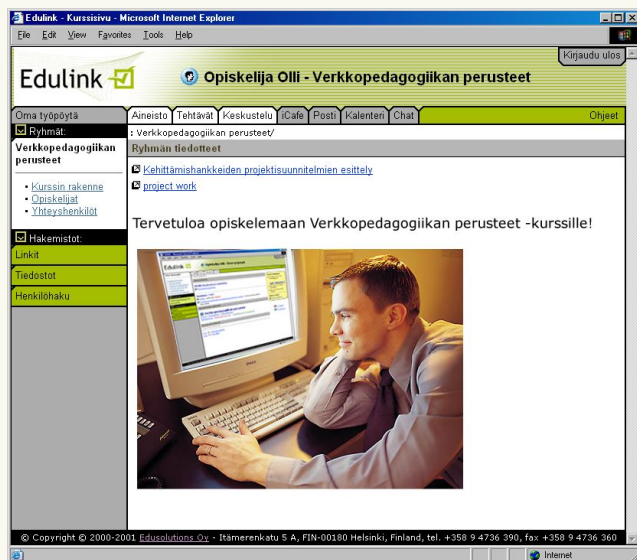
Edulink - Kurssisivu - Microsoft Internet Explorer

File Edit View Favorites Tools Help

Kirjaudu ulos

Edulink

Opiskelija Olli - Verkkopedagogiikan perusteet

Oma työpöytä

Ryhmät:

Verkkopedagogiikan perusteet

• Kurssin rakenne
• Opiskelijat
• Yhteyshenkilöt

Hakemistot:

Linkit

Tiedostot

Henkilöhaku

Aineisto | Tehtävät | Keskustelu | iCafe | Posti | Kalenteri | Chat | Ohjeet

: Verkkopedagogiikan perusteet/

Ryhmän tiedotteet

Kehittämishankkeiden projektisuunnitelmien esittely

project work

Tervetuloa opiskelemaan Verkkopedagogiikan perusteet -kurssille!

Edulink

© Copyright © 2000-2001 Edusolutions Oy - Itämerenkatu 5 A, FIN-00180 Helsinki, Finland, tel. +358 9 4736 390, fax +358 9 4736 360

Internet